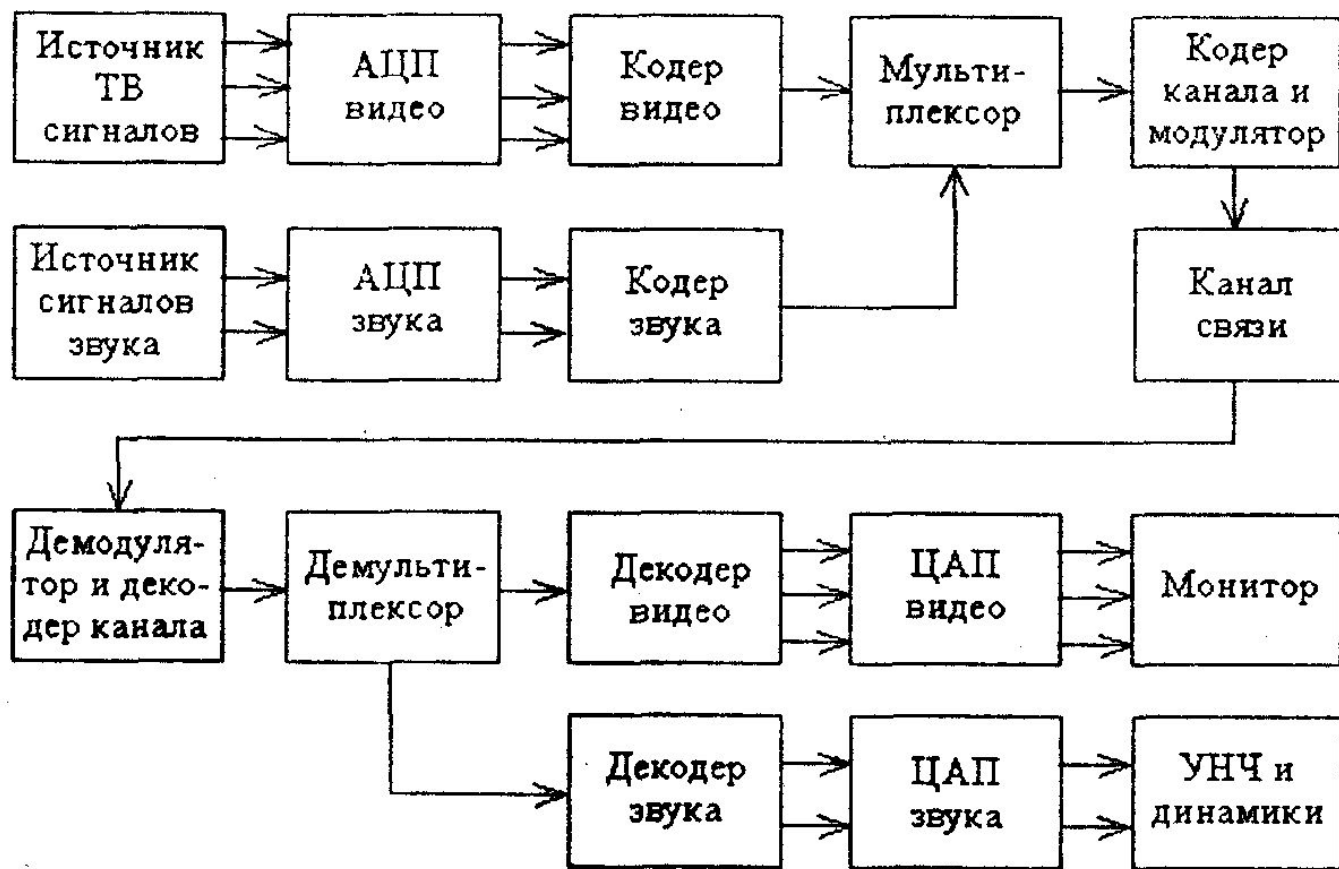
Источник ТВ сигналов

АЦП видео

Кодер видео

Мультиплексор

Кодер канала и модулятор

Источник сигналов звука

АЦП звука

Кодер звука

Канал связи

Демодулятор и декодер канала

Демультиплексор

Декодер видео

ЦАП видео

Монитор

Декодер звука

ЦАП звука

УНЧ и динамики